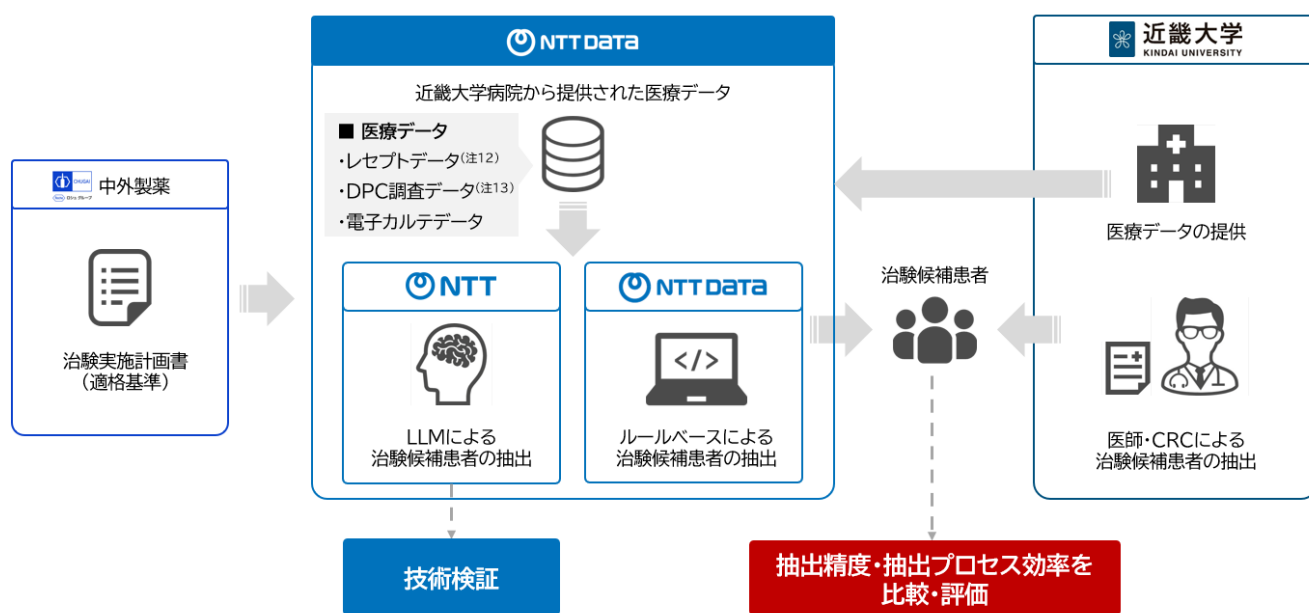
CHUGAI
中外製薬
ロシュ グループ

治験実施計画書
（適格基準）

NTT DATA

近畿大学病院から提供された医療データ

■ 医療データ
・レセプトデータ(注12)
・DPC調査データ(注13)
・電子カルテデータ

NTT

LLMによる
治験候補患者の抽出

NTT DATA

ルールベースによる
治験候補患者の抽出

治験候補患者

近畿大学
KINDAI UNIVERSITY

医療データの提供

医師・CRCによる
治験候補患者の抽出

技術検証

抽出精度・抽出プロセス効率を
比較・評価